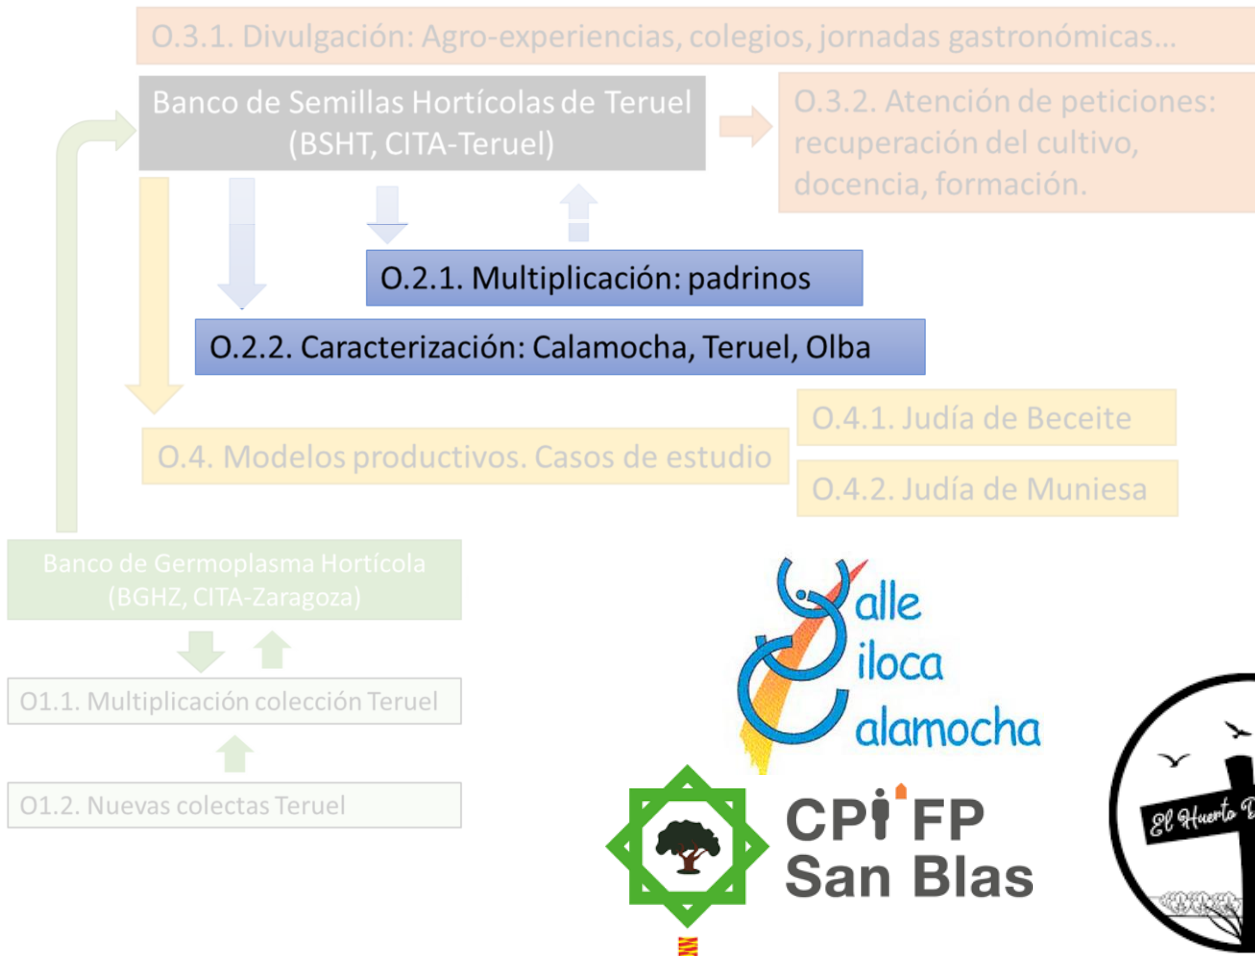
O.3.1. Divulgación: Agro-experiencias, colegios, jornadas gastronómicas…

Banco de Semillas Hortícolas de Teruel (BSHT, CITA-Teruel)

O.3.2. Atención de peticiones: recuperación del cultivo, docencia, formación.

O.2.1. Multiplicación: padrinos

O.2.2. Caracterización: Calamocha, Teruel, Olba

O.4.1. Judía de Beceite

O.4. Modelos productivos. Casos de estudio

O.4.2. Judía de Muniesa

Banco de Germoplasma Hortícola (BGHZ, CITA-Zaragoza)

O1.1. Multiplicación colección Teruel

O1.2. Nuevas colectas Teruel

Valle Jiloca Calamocha

CPI FP San Blas

El Huerto D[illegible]